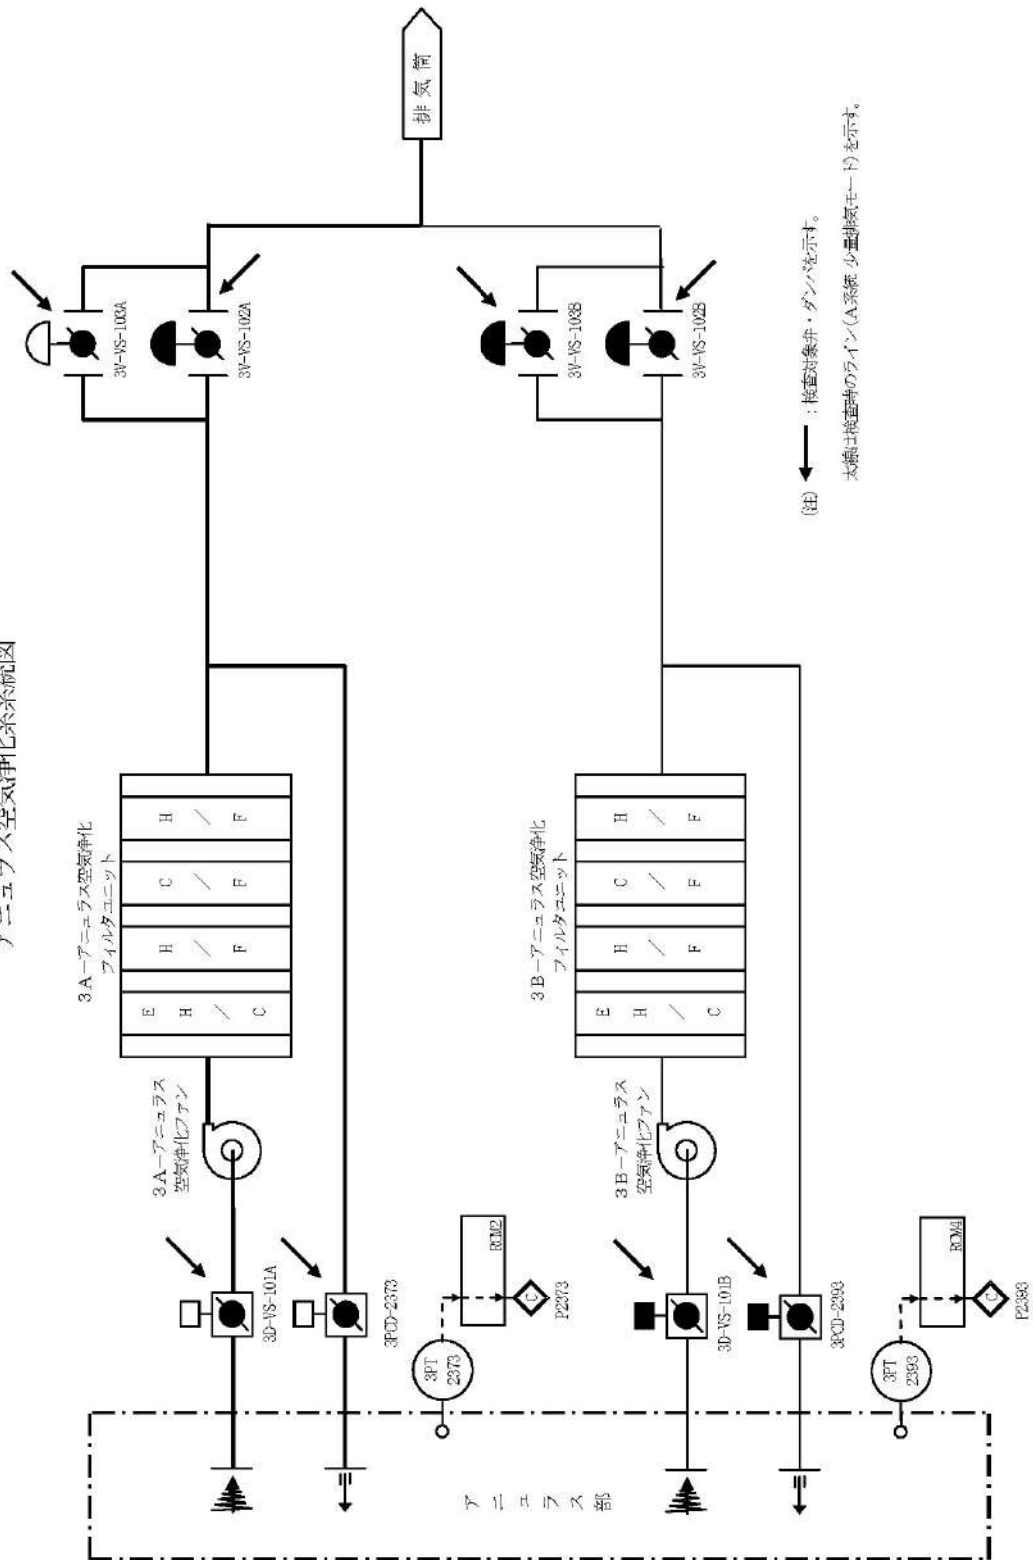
アニュラス空気浄化系系統図

排気筒

3V-VS-103A

3V-VS-102A

3V-VS-103B

3V-VS-102B

(注) ← ：検査対象弁・ダンパを示す。
太線は検査時のライン（A系統 少量排気モード）を示す。

3A－アニュラス空気浄化フィルタユニット

E H / C

H / F

C / F

H / F

3A－アニュラス空気浄化ファン

3B－アニュラス空気浄化フィルタユニット

E H / C

H / F

C / F

H / F

3B－アニュラス空気浄化ファン

3D-VS-101A

3PCD-2373

3PT 2373

RCM2

C

P2373

3D-VS-101B

3PCD-2393

3PT 2393

RCM4

C

P2393

アニュラス部